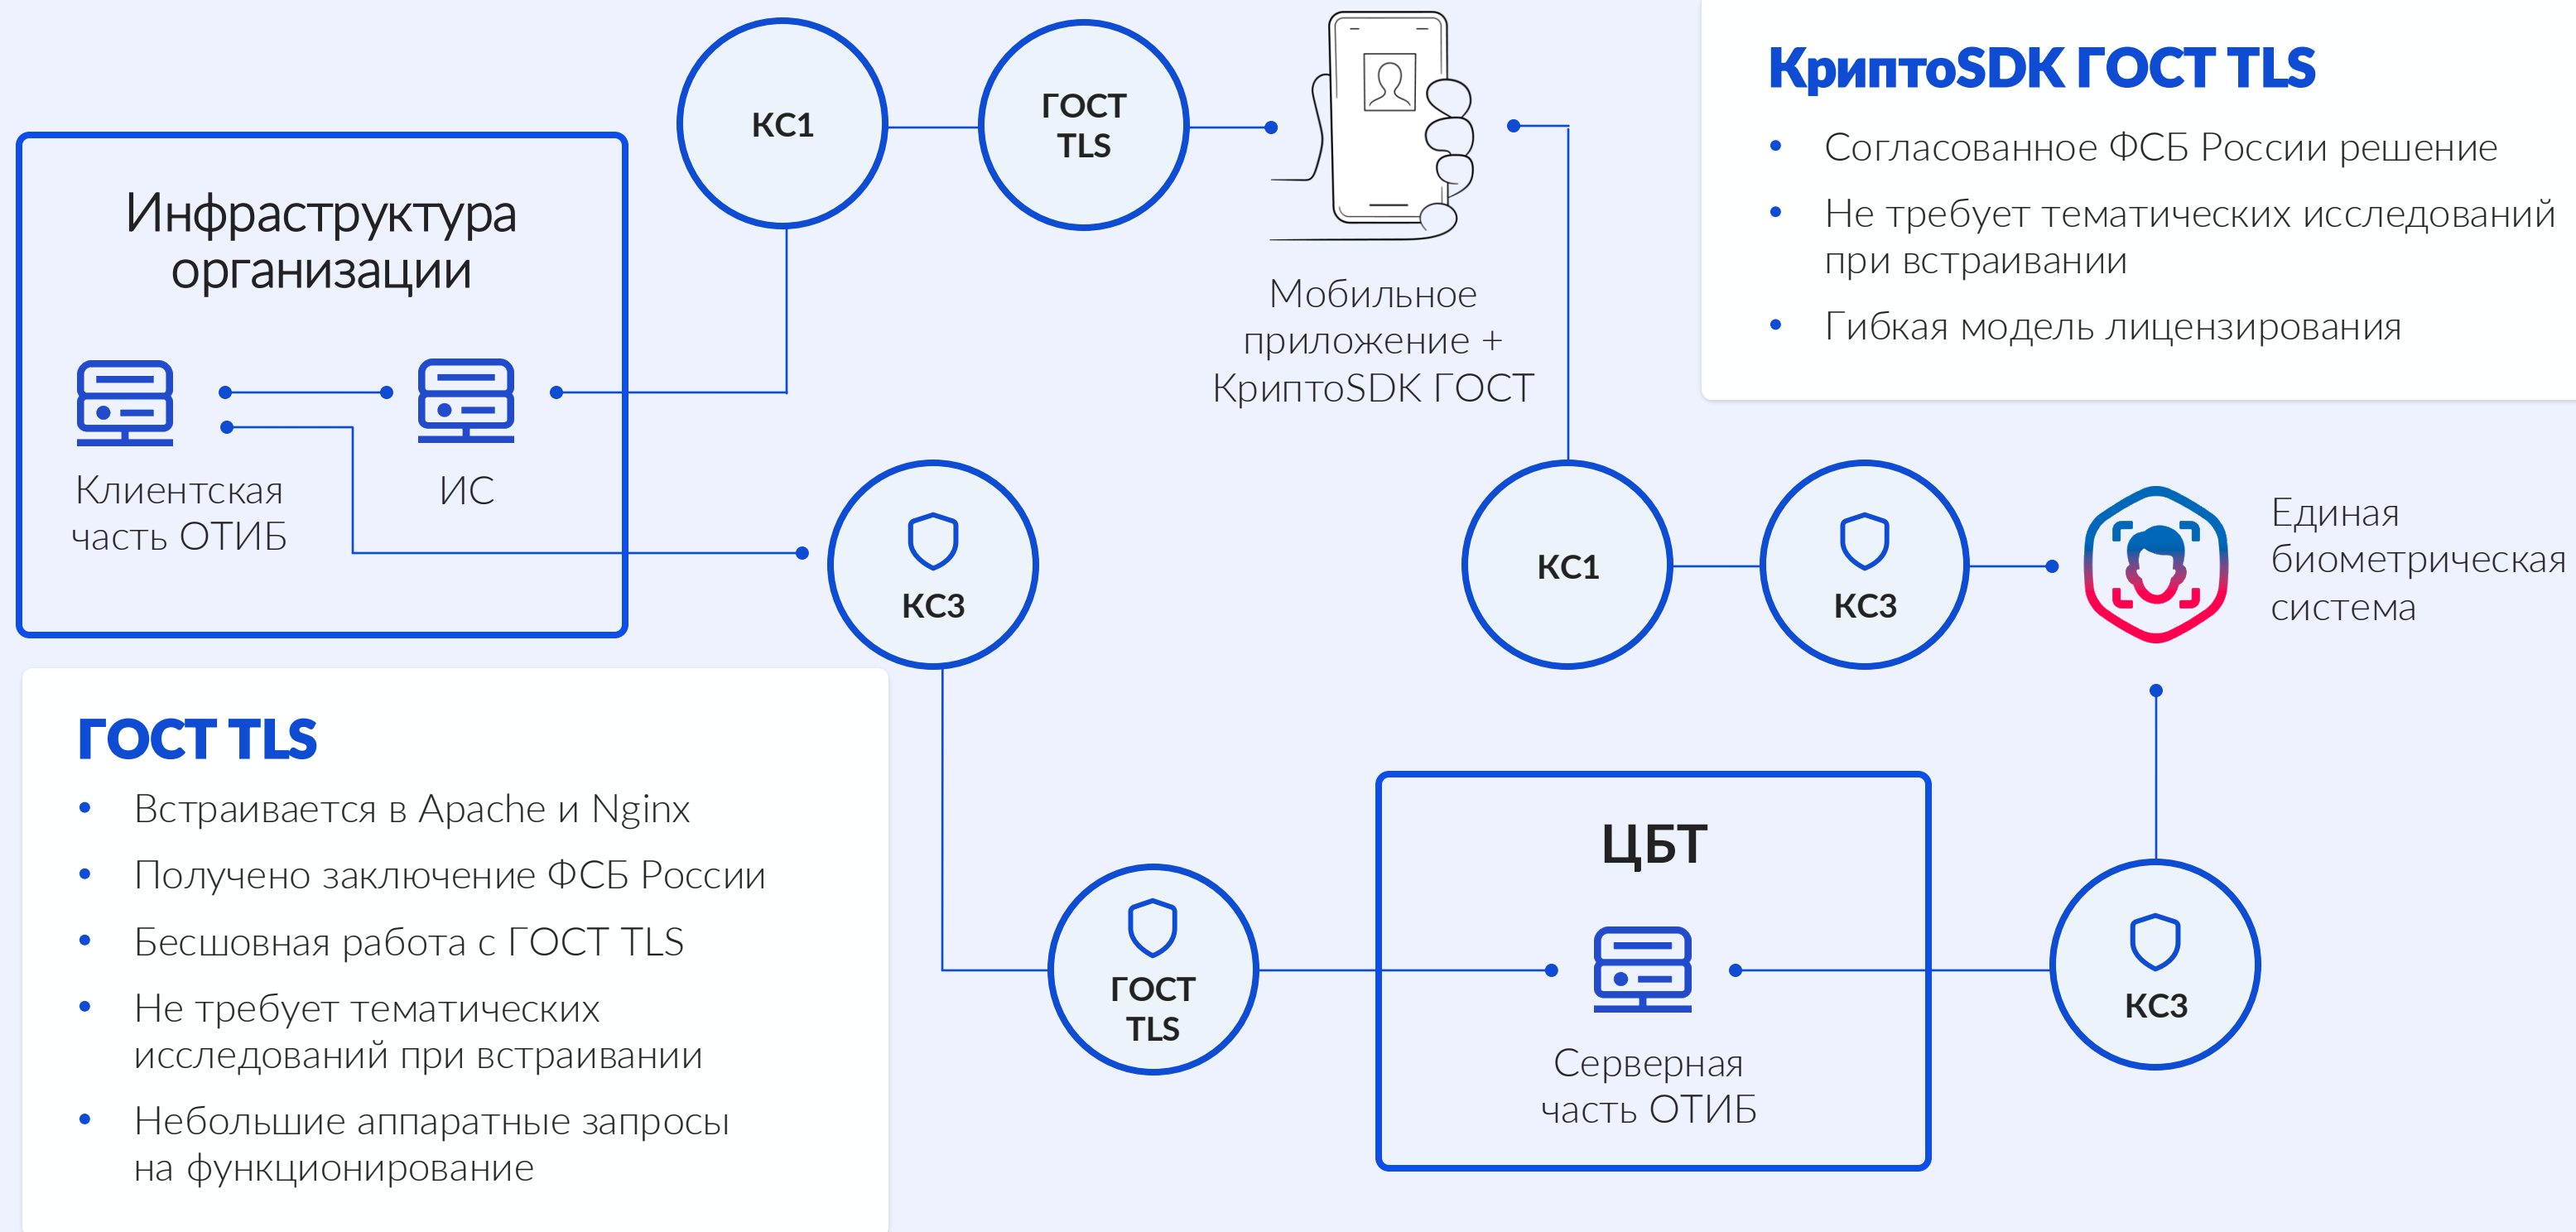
КС1

ГОСТ TLS

Мобильное приложение + КриптоSDK ГОСТ

КриптоSDK ГОСТ TLS

• Согласованное ФСБ России решение
• Не требует тематических исследований при встраивании
• Гибкая модель лицензирования

Инфраструктура организации

Клиентская часть ОТИБ

ИС

КС3

КС1

КС3

Единая биометрическая система

ГОСТ TLS

• Встраивается в Apache и Nginx
• Получено заключение ФСБ России
• Бесшовная работа с ГОСТ TLS
• Не требует тематических исследований при встраивании
• Небольшие аппаратные запросы на функционирование

ЦБТ

ГОСТ TLS

Серверная часть ОТИБ

КС3